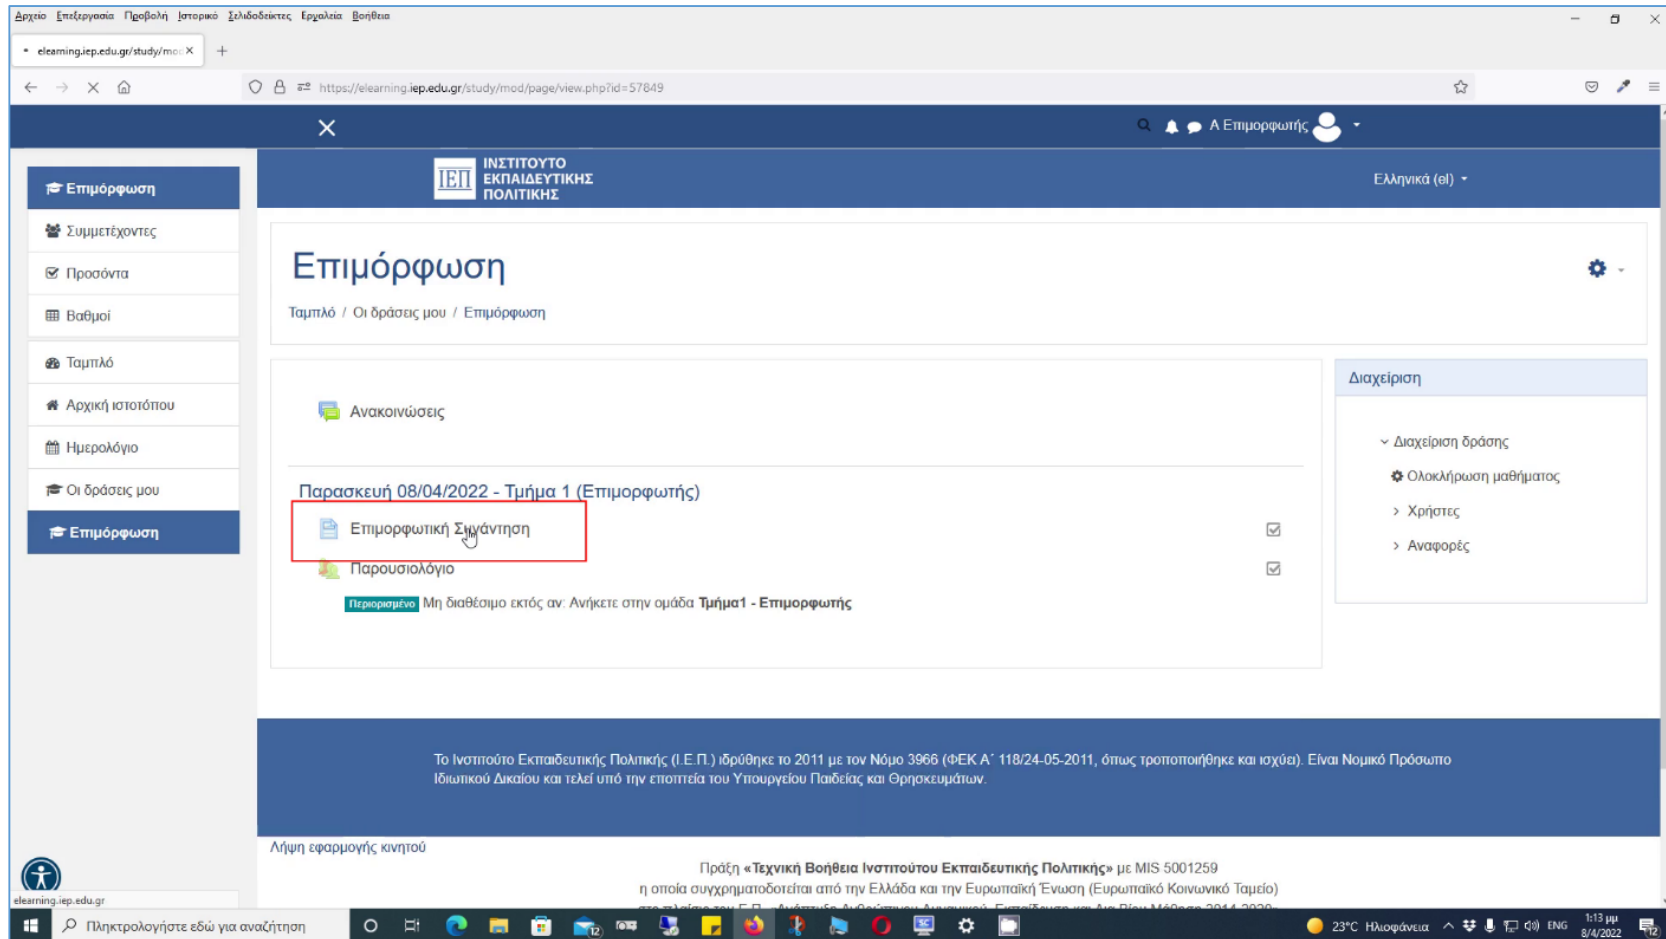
Αρχείο Επεξεργασία Προβολή Ιστορικό Σελιδοδείκτες Εργαλεία Βοήθεια

elearning.iep.edu.gr/study/mo ×

https://elearning.iep.edu.gr/study/mod/page/view.php?id=57849

A Επιμορφωτής

Επιμόρφωση
Συμμετέχοντες
Προσόντα
Βαθμοί
Ταμπλό
Αρχική ιστοτόπου
Ημερολόγιο
Οι δράσεις μου
Επιμόρφωση

ΙΕΠ ΙΝΣΤΙΤΟΥΤΟ ΕΚΠΑΙΔΕΥΤΙΚΗΣ ΠΟΛΙΤΙΚΗΣ

Ελληνικά (el)

Επιμόρφωση

Ταμπλό / Οι δράσεις μου / Επιμόρφωση

Ανακοινώσεις

Παρασκευή 08/04/2022 - Τμήμα 1 (Επιμορφωτής)

Επιμορφωτική Συνάντηση

Παρουσιολόγιο

Περιορισμένο Μη διαθέσιμο εκτός αν: Ανήκετε στην ομάδα Τμήμα1 - Επιμορφωτής

Διαχείριση

Διαχείριση δράσης
Ολοκλήρωση μαθήματος
Χρήστες
Αναφορές

Το Ινστιτούτο Εκπαιδευτικής Πολιτικής (Ι.Ε.Π.) ιδρύθηκε το 2011 με τον Νόμο 3966 (ΦΕΚ Α΄ 118/24-05-2011, όπως τροποποιήθηκε και ισχύει). Είναι Νομικό Πρόσωπο Ιδιωτικού Δικαίου και τελεί υπό την εποπτεία του Υπουργείου Παιδείας και Θρησκευμάτων.

Λήψη εφαρμογής κινητού

Πράξη «Τεχνική Βοήθεια Ινστιτούτου Εκπαιδευτικής Πολιτικής» με MIS 5001259
η οποία συγχρηματοδοτείται από την Ελλάδα και την Ευρωπαϊκή Ένωση (Ευρωπαϊκό Κοινωνικό Ταμείο)
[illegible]

elearning.iep.edu.gr

Πληκτρολογήστε εδώ για αναζήτηση

23°C Ηλιοφάνεια ENG 1:13 μμ 8/4/2022